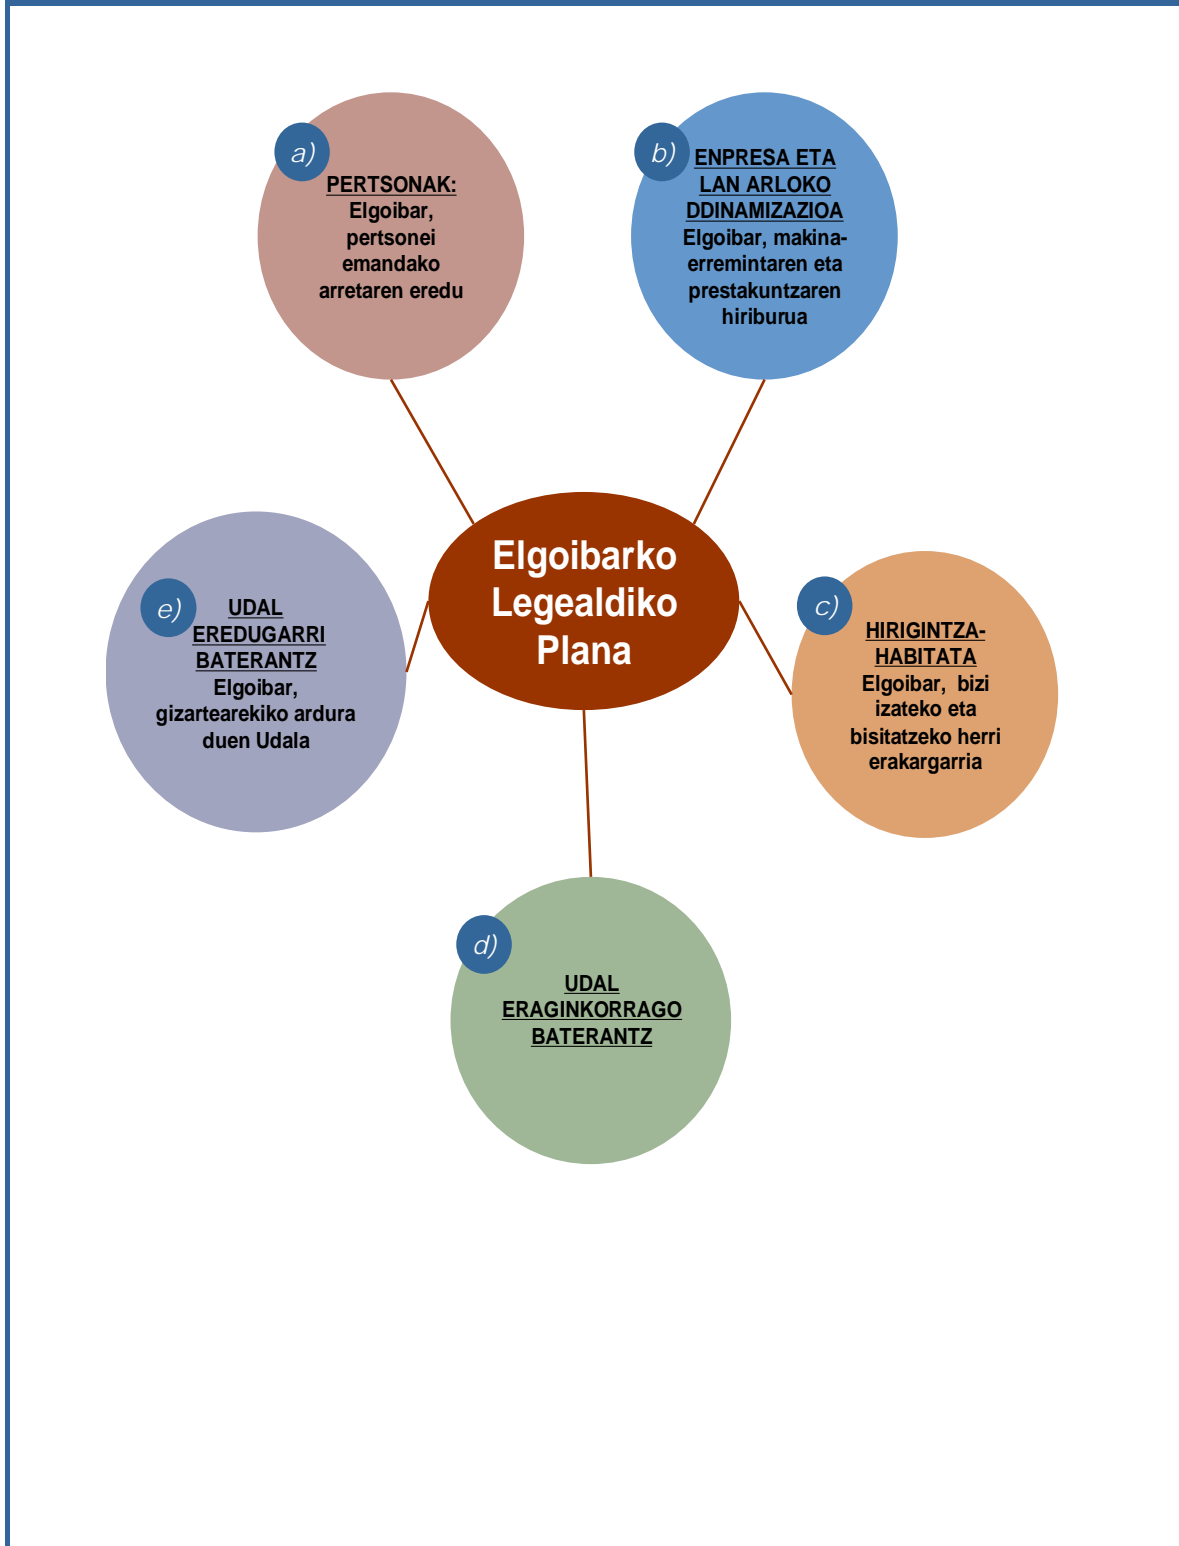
a) PERTSONAK: Elgoibar, pertsonei emandako arretaren eredu

b) ENPRESA ETA LAN ARLOKO DDINAMIZAZIOA Elgoibar, makina-erremintaren eta prestakuntzaren hiriburua

Elgoibarko Legealdiko Plana

e) UDAL EREDUGARRI BATERANTZ Elgoibar, gizartearekiko ardura duen Udala

c) HIRIGINTZA-HABITATA Elgoibar, bizi izateko eta bisitatzeko herri erakargarria

d) UDAL ERAGINKORRAGO BATERANTZ